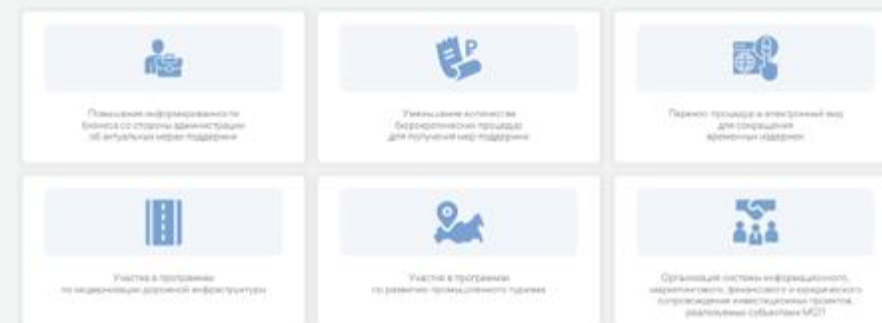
Повышение информированности бизнеса со стороны администрации об актуальных мерах поддержки

Уменьшение количества бюрократических процедур для получения мер поддержки

Перенос процедур в электронный вид для сокращения временных издержек

Участие в программах по модернизации дорожной инфраструктуры

Участие в программах по развитию промышленного туризма

Организация системы информационного, маркетингового, финансового и юридического сопровождения инвестиционных проектов, реализуемых субъектами МСП